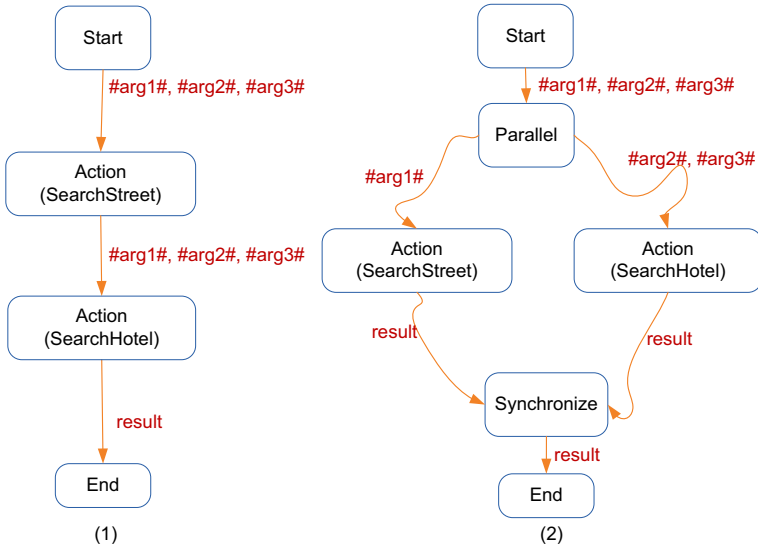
Start

#arg1#, #arg2#, #arg3#

Action
(SearchStreet)

#arg1#, #arg2#, #arg3#

Action
(SearchHotel)

result

End

(1)

Start

#arg1#, #arg2#, #arg3#

Parallel

#arg1#

#arg2#, #arg3#

Action
(SearchStreet)

Action
(SearchHotel)

result

result

Synchronize

result

End

(2)